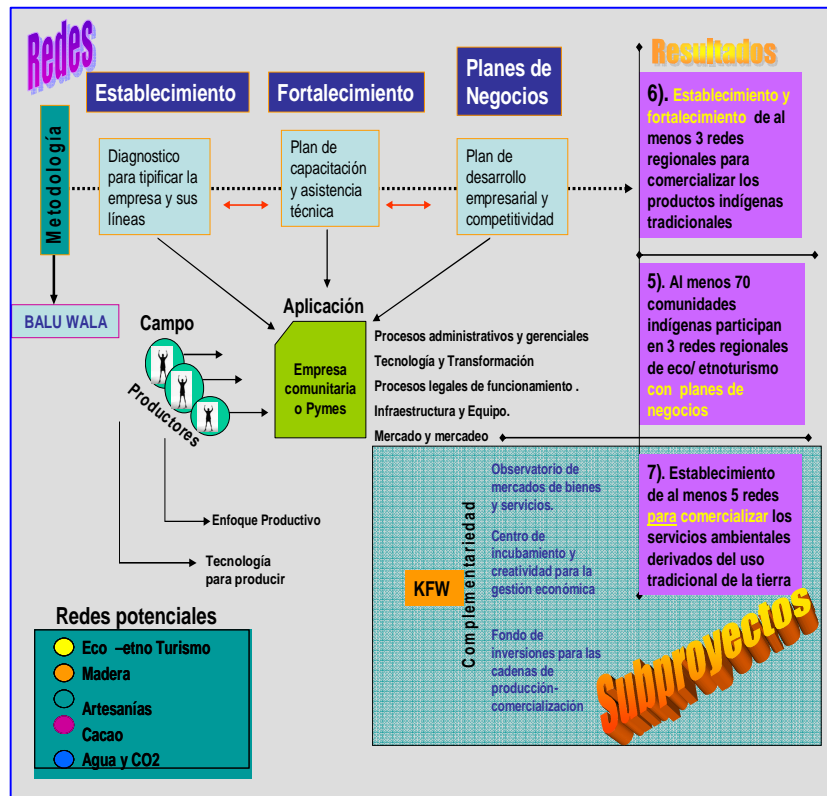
Redes

Establecimiento

Fortalecimiento

Planes de Negocios

Resultados

Metodología

Diagnostico para tipificar la empresa y sus líneas

Plan de capacitación y asistencia técnica

Plan de desarrollo empresarial y competitividad

6). Establecimiento y fortalecimiento de al menos 3 redes regionales para comercializar los productos indígenas tradicionales

5). Al menos 70 comunidades indígenas participan en 3 redes regionales de eco/ etnoturismo con planes de negocios

BALU WALA

Campo

Aplicación

Productores

Empresa comunitaria o Pymes

Procesos administrativos y gerenciales

Tecnología y Transformación

Procesos legales de funcionamiento .

Infraestructura y Equipo.

Mercado y mercadeo

Enfoque Productivo

Tecnología para producir

Observatorio de mercados de bienes y servicios.

Centro de incubamiento y creatividad para la gestión económica

Fondo de inversiones para las cadenas de producción-comercialización

Complementariedad

KFW

7). Establecimiento de al menos 5 redes para comercializar los servicios ambientales derivados del uso tradicional de la tierra

Subproyectos

Redes potenciales

Eco –etno Turismo

Madera

Artesanías

Cacao

Agua y CO2